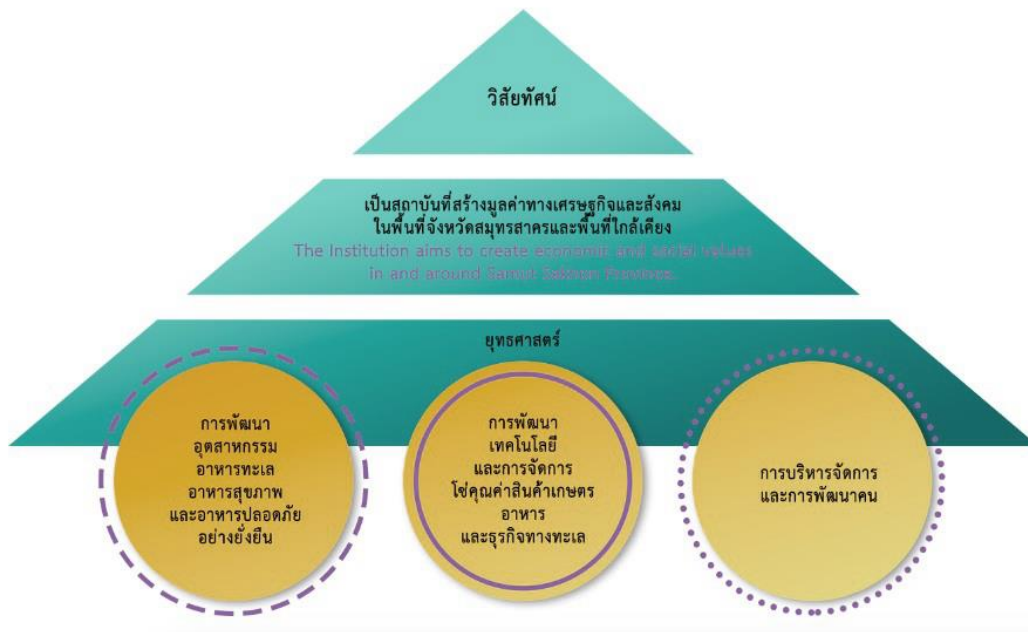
วิสัยทัศน์

เป็นสถาบันที่สร้างมูลค่าทางเศรษฐกิจและสังคม ในพื้นที่จังหวัดสมุทรสาครและพื้นที่ใกล้เคียง
The Institution aims to create economic and social values in and around Samut Sakhon Province.

ยุทธศาสตร์

การพัฒนา อุตสาหกรรม อาหารทะเล อาหารสุขภาพ และอาหารปลอดภัย อย่างยั่งยืน

การพัฒนา เทคโนโลยี และการจัดการ โซ่คุณค่าสินค้าเกษตร อาหาร และธุรกิจทางทะเล

การบริหารจัดการ และการพัฒนาคน